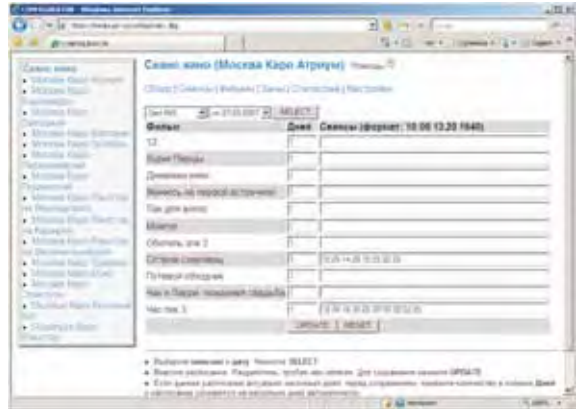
Сеанс кино (Москва Каро Атриум) Помощь

Обзор | Сеансы | Фильмы | Залы | Статистика | Настройки

SELECT

| Фильм | Дней | Сеансы (формат: 10.00 13.20 1640) |
|---|---|---|
| 13 | | |
| Ворон Перуды | | |
| Дневники кино | | |
| Вечность на первой встрече | | |
| Тан для волос | | |
| Монстр | | |
| Обитель зла 3 | | |
| Сетевое соседство | | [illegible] |
| Почтовый оборотень | | |
| Нэн и Лиззи: последняя свадьба | | |
| Час пик 3 | | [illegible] |

UPDATE RESET

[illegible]